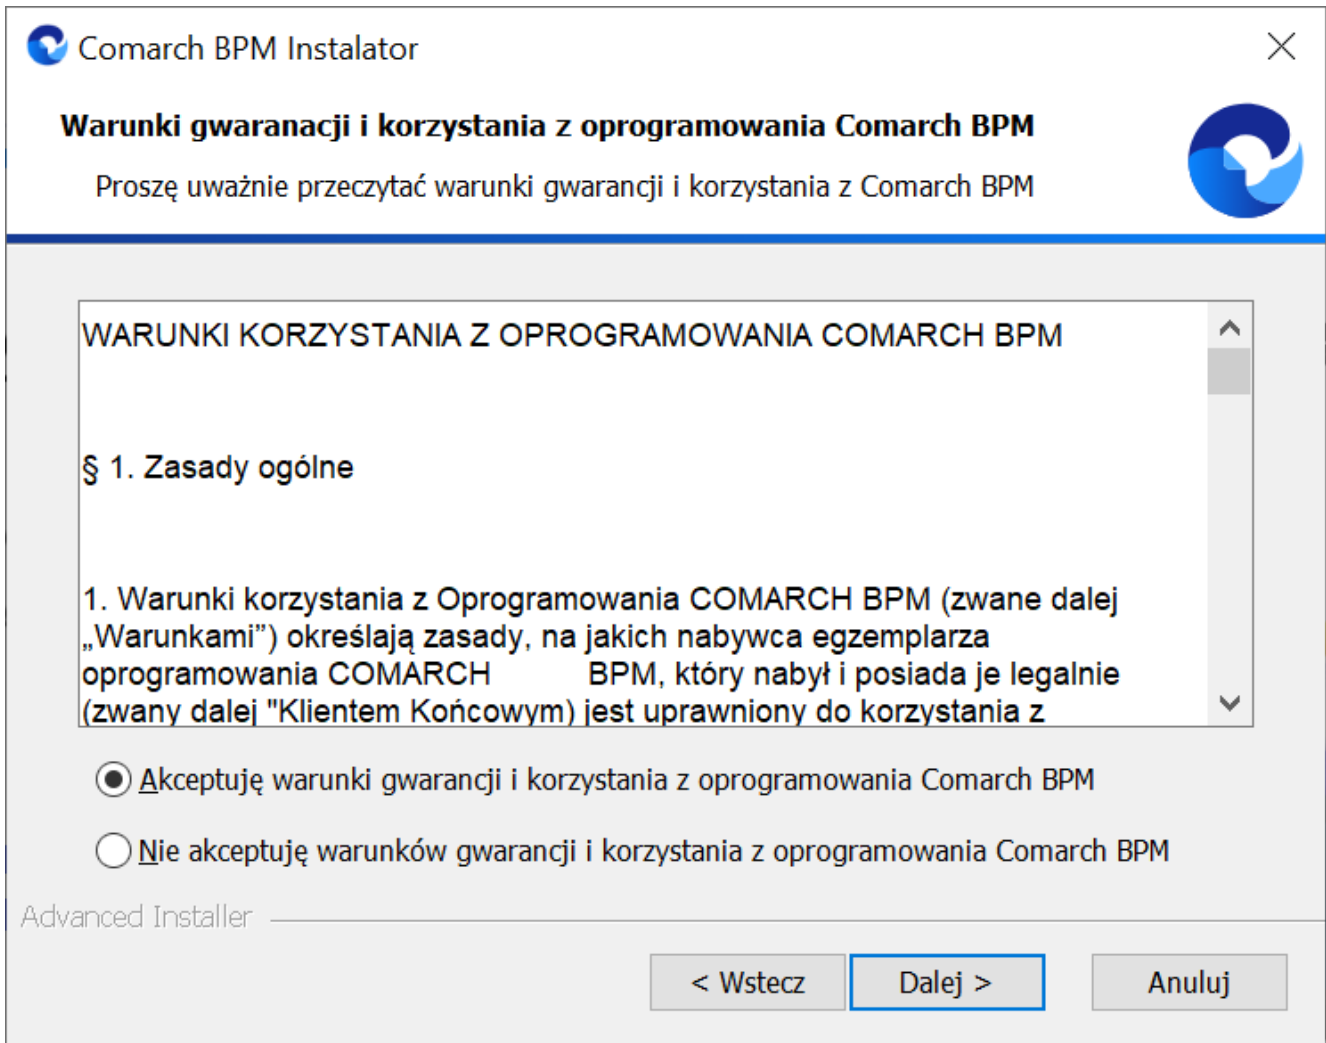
Comarch BPM Instalator

Warunki gwaranacji i korzystania z oprogramowania Comarch BPM

Proszę uważnie przeczytać warunki gwarancji i korzystania z Comarch BPM

WARUNKI KORZYSTANIA Z OPROGRAMOWANIA COMARCH BPM

§ 1. Zasady ogólne

1. Warunki korzystania z Oprogramowania COMARCH BPM (zwane dalej „Warunkami") określają zasady, na jakich nabywca egzemplarza oprogramowania COMARCH BPM, który nabył i posiada je legalnie (zwany dalej "Klientem Końcowym) jest uprawniony do korzystania z

Akceptuję warunki gwarancji i korzystania z oprogramowania Comarch BPM

Nie akceptuję warunków gwarancji i korzystania z oprogramowania Comarch BPM

Advanced Installer

< Wstecz

Dalej >

Anuluj